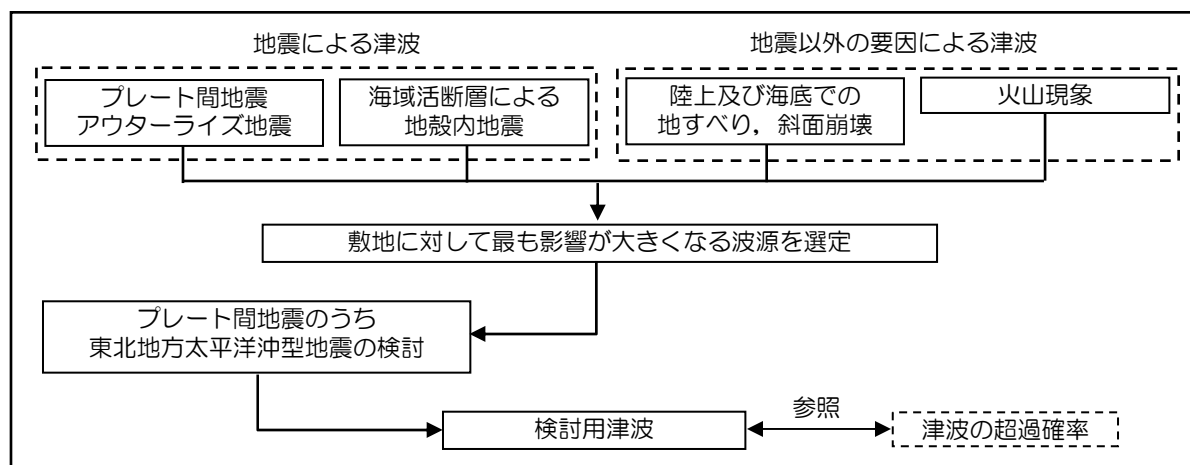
地震による津波

プレート間地震
アウターライズ地震

海域活断層による
地殻内地震

地震以外の要因による津波

陸上及び海底での
地すべり，斜面崩壊

火山現象

敷地に対して最も影響が大きくなる波源を選定

プレート間地震のうち
東北地方太平洋沖型地震の検討

検討用津波

参照

津波の超過確率